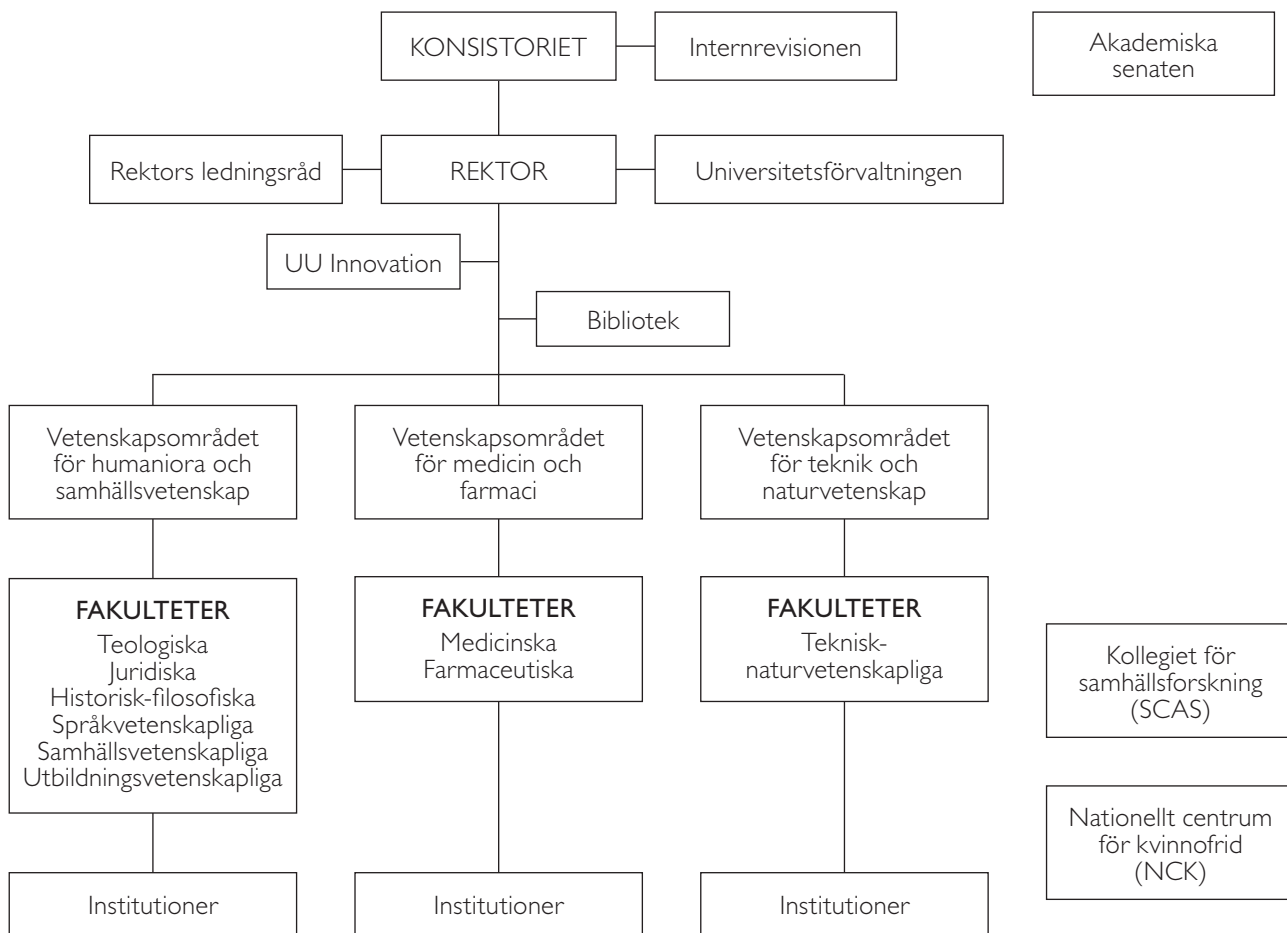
KONSISTORIET

Internrevisionen

Akademiska senaten

Rektors ledningsråd

REKTOR

Universitetsförvaltningen

UU Innovation

Bibliotek

Vetenskapsområdet för humaniora och samhällsvetenskap

Vetenskapsområdet för medicin och farmaci

Vetenskapsområdet för teknik och naturvetenskap

FAKULTETER
Teologiska
Juridiska
Historisk-filosofiska
Språkvetenskapliga
Samhällsvetenskapliga
Utbildningsvetenskapliga

FAKULTETER
Medicinska
Farmaceutiska

FAKULTETER
Teknisk-naturvetenskapliga

Kollegiet för samhällsforskning (SCAS)

Nationellt centrum för kvinnofrid (NCK)

Institutioner

Institutioner

Institutioner